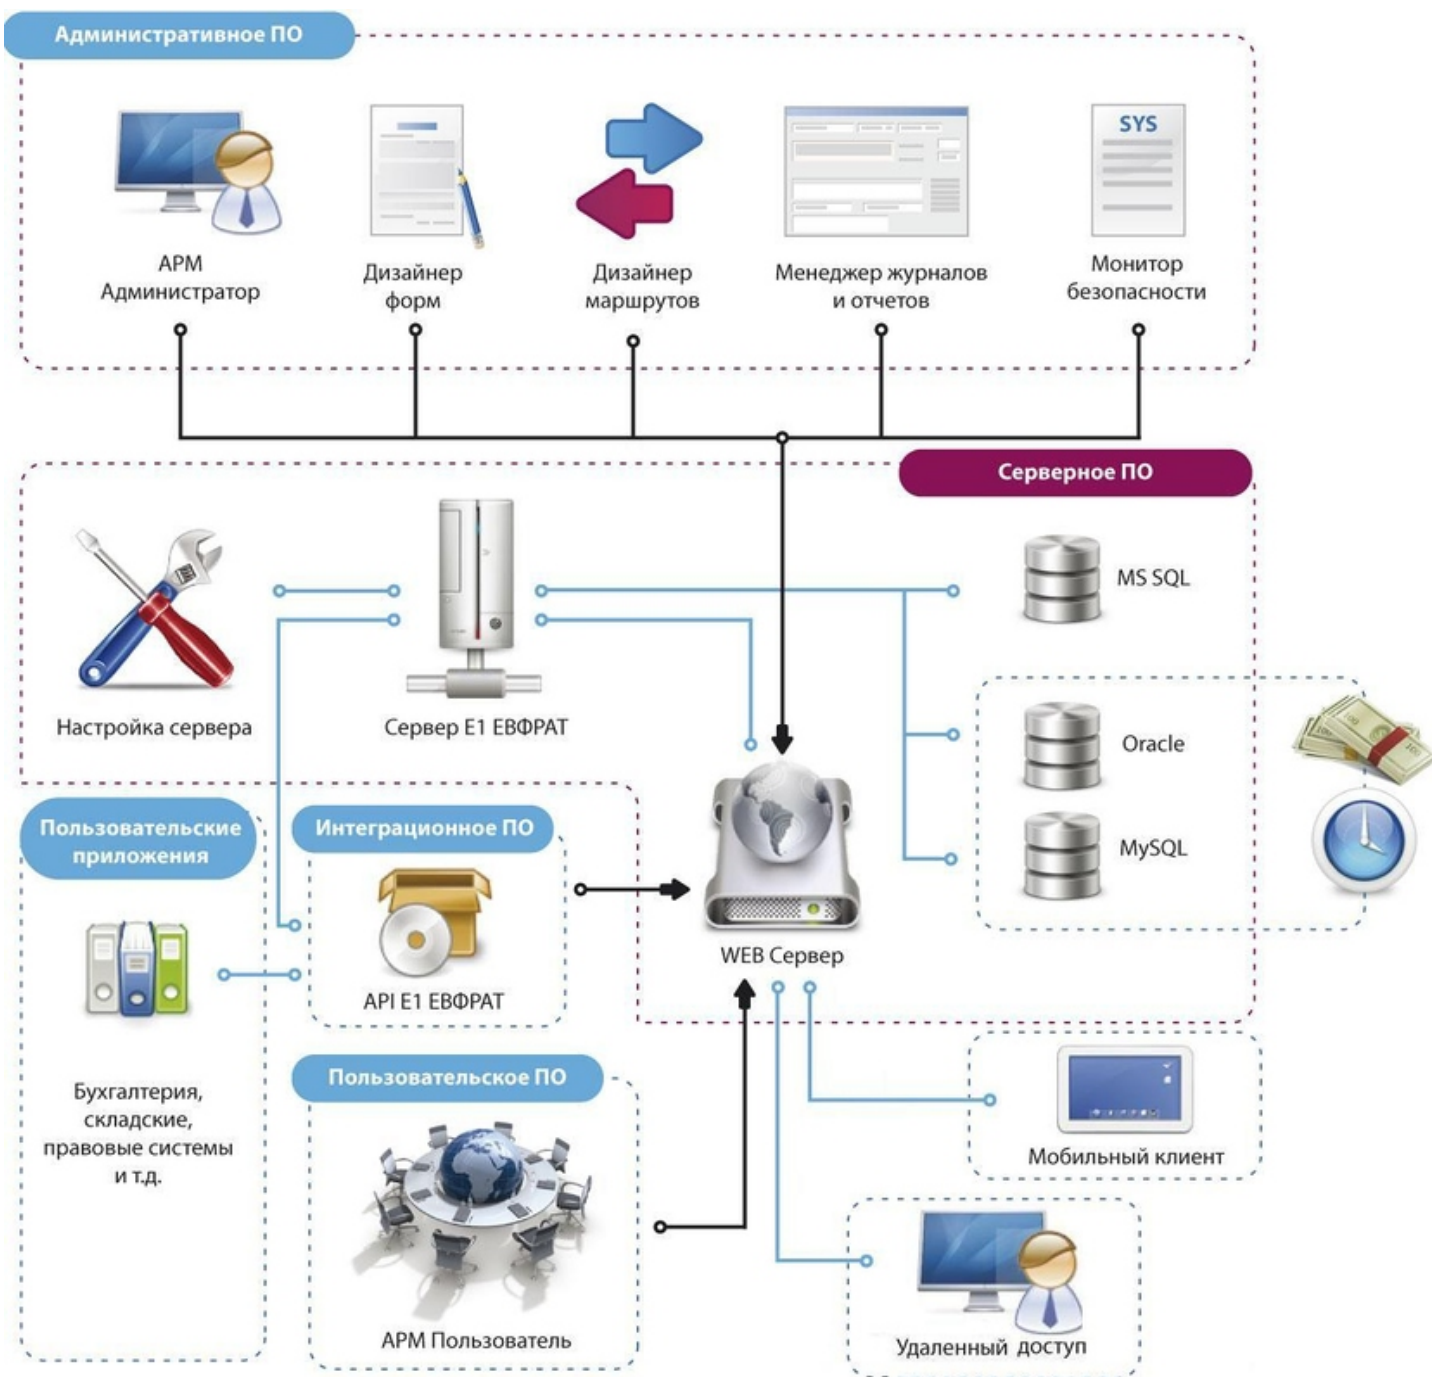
Административное ПО

SYS

АРМ Администратор

Дизайнер форм

Дизайнер маршрутов

Менеджер журналов и отчетов

Монитор безопасности

Серверное ПО

MS SQL

Настройка сервера

Сервер E1 ЕВФРАТ

Oracle

MySQL

Пользовательские приложения

Интеграционное ПО

API E1 ЕВФРАТ

WEB Сервер

Бухгалтерия, складские, правовые системы и т.д.

Пользовательское ПО

Мобильный клиент

АРМ Пользователь

Удаленный доступ